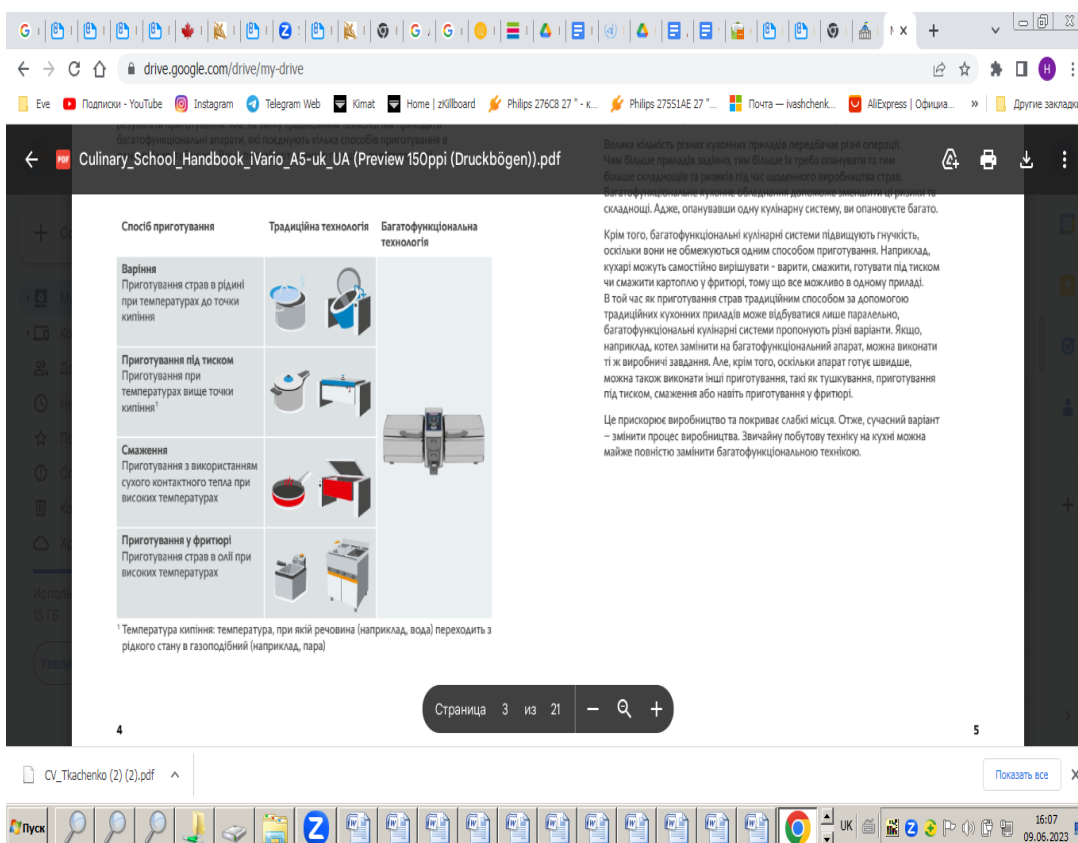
N ×

drive.google.com/drive/my-drive

Eve  Подписки - YouTube  Instagram  Telegram Web  Kimat  Home | zKillboard  Philips 276C8 27 " - к...  Philips 275S1AE 27 "...  Почта — ivashchenk...  AliExpress | Официа...  »  Другие закладк

Culinary_School_Handbook_iVario_A5-uk_UA (Preview 150ppi (Druckbögen)).pdf

| Спосіб приготування | Традиційна технологія | Багатофункціональна технологія |
|---|---|---|
| **Варіння** Приготування страв в рідині при температурах до точки кипіння | | |
| **Приготування під тиском** Приготування при температурах вище точки кипіння$^1$ | | |
| **Смаження** Приготування з використанням сухого контактного тепла при високих температурах | | |
| **Приготування у фритюрі** Приготування страв в олії при високих температурах | | |

$^1$ Температура кипіння: температура, при якій речовина (наприклад, вода) переходить з рідкого стану в газоподібний (наприклад, пара)

4

Велика кількість різних кухонних приладів передбачає різні операції. Чим більше приладів задіяно, тим більше їх треба опанувати та тим більше складнощів та ризиків під час щоденного виробництва страв. Багатофункціональне кухонне обладнання допоможе зменшити ці ризики та складнощі. Адже, опанувавши одну кулінарну систему, ви опановуєте багато.

Крім того, багатофункціональні кулінарні системи підвищують гнучкість, оскільки вони не обмежуються одним способом приготування. Наприклад, кухарі можуть самостійно вирішувати - варити, смажити, готувати під тиском чи смажити картоплю у фритюрі, тому що все можливо в одному приладі. В той час як приготування страв традиційним способом за допомогою традиційних кухонних приладів може відбуватися лише паралельно, багатофункціональні кулінарні системи пропонують різні варіанти. Якщо, наприклад, котел замінити на багатофункціональний апарат, можна виконати ті ж виробничі завдання. Але, крім того, оскільки апарат готує швидше, можна також виконати інші приготування, такі як тушкування, приготування під тиском, смаження або навіть приготування у фритюрі.

Це прискорює виробництво та покриває слабкі місця. Отже, сучасний варіант – змінити процес виробництва. Звичайну побутову техніку на кухні можна майже повністю замінити багатофункціональною технікою.

5

Страница 3 из 21

CV_Tkachenko (2) (2).pdf

Показать все

Пуск

UK

16:07
09.06.2023